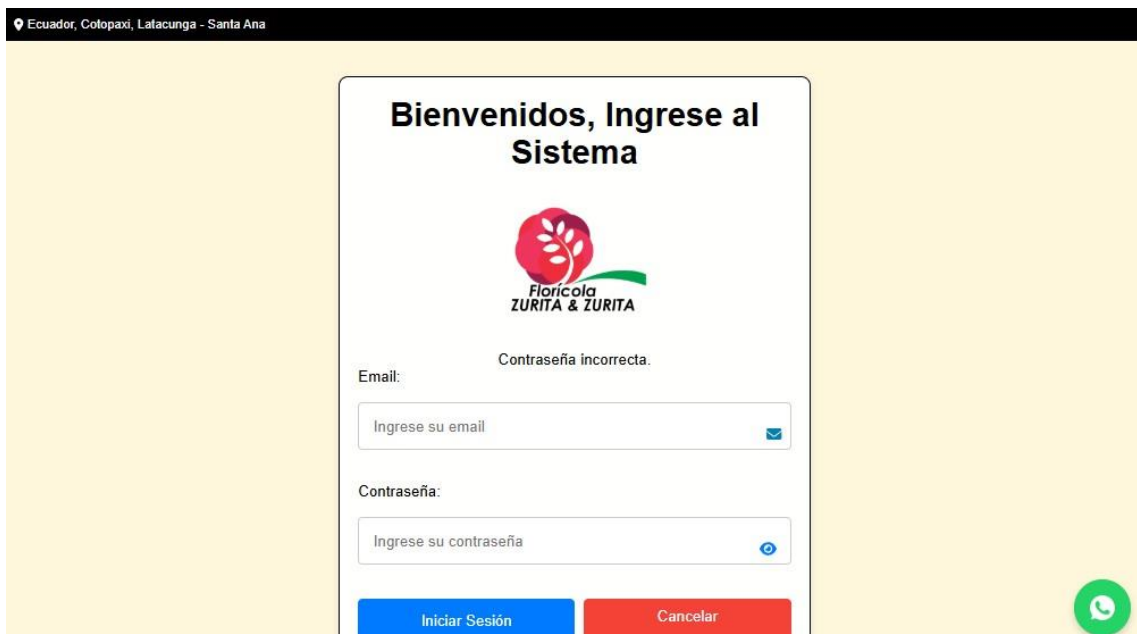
Ecuador, Cotopaxi, Latacunga - Santa Ana

Bienvenidos, Ingrese al Sistema

Florícola
ZURITA & ZURITA

Contraseña incorrecta.

Email:

Ingrese su email

Contraseña:

Ingrese su contraseña

Iniciar Sesión

Cancelar